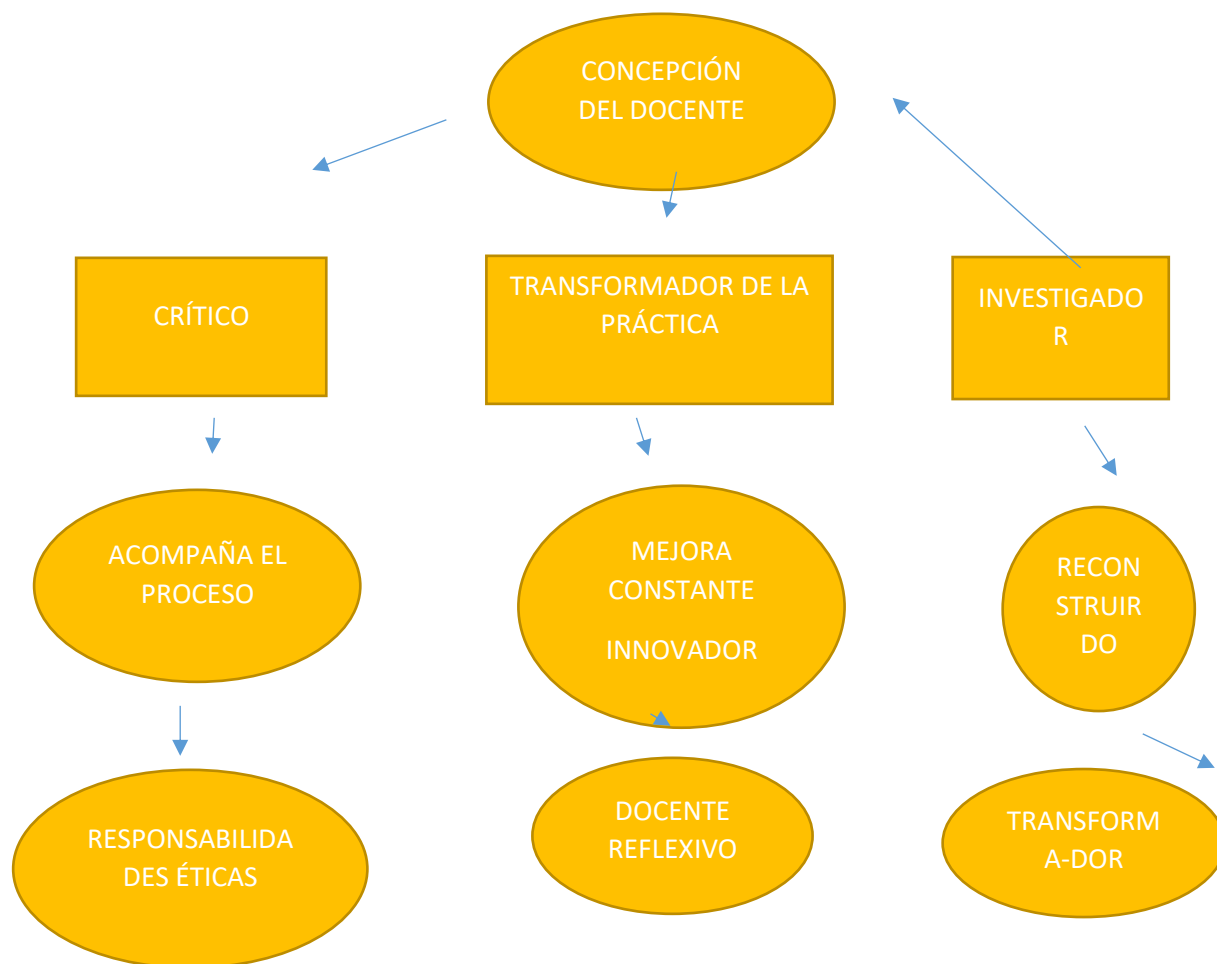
CONCEPCIÓN DEL DOCENTE

CRÍTICO

TRANSFORMADOR DE LA PRÁCTICA

INVESTIGADO R

ACOMPAÑA EL PROCESO

MEJORA CONSTANTE

INNOVADOR

RECON STRUIR DO

RESPONSABILIDA DES ÉTICAS

DOCENTE REFLEXIVO

TRANSFORM A-DOR